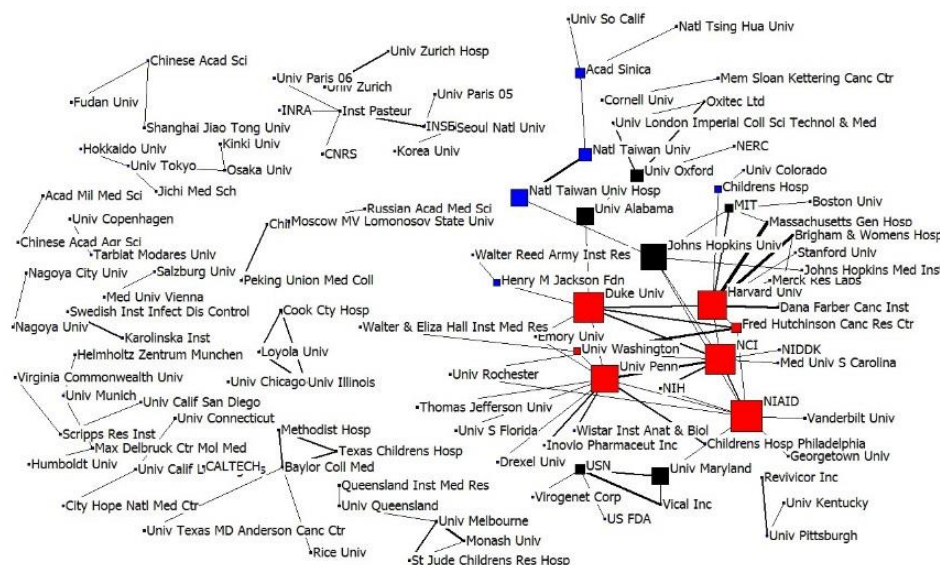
Univ So Calif
Natl Tsing Hua Univ
Chinese Acad Sci
Univ Zurich Hosp
Univ Paris 06
Univ Zurich
Acad Sinica
Mem Sloan Kettering Canc Ctr
Fudan Univ
INRA
Inst Pasteur
Univ Paris 05
Cornell Univ
Oxitec Ltd
Shanghai Jiao Tong Univ
INSE
Seoul Natl Univ
Univ London Imperial Coll Sci Technol & Med
Kinki Univ
CNRS
Korea Univ
Natl Taiwan Univ
NERC
Hokkaido Univ
Univ Tokyo
Osaka Univ
Univ Oxford
Univ Colorado
Jichi Med Sch
Childrens Hosp
Acad Mil Med Sci
Russian Acad Med Sci
Natl Taiwan Univ Hosp
MIT
Boston Univ
Univ Copenhagen
Chit
Moscow MV Lomonosov State Univ
Univ Alabama
Massachusetts Gen Hosp
Chinese Acad Agr Sci
Johns Hopkins Univ
Brigham & Womens Hosp
Tarbiat Modares Univ
Stanford Univ
Walter Reed Army Inst Res
Nagoya City Univ
Salzburg Univ
Peking Union Med Coll
Johns Hopkins Med Inst
Henry M Jackson Fdn
Merck Res Labs
Med Univ Vienna
Duke Univ
Harvard Univ
Swedish Inst Infect Dis Control
Cook Cty Hosp
Dana Farber Canc Inst
Nagoya Univ
Karolinska Inst
Walter & Eliza Hall Inst Med Res
Fred Hutchinson Canc Res Ctr
Emory Univ
Helmholtz Zentrum Munchen
Loyola Univ
Univ Washington
NCI
NIDDK
Virginia Commonwealth Univ
Univ Chicago
Univ Illinois
Med Univ S Carolina
Univ Rochester
Univ Penn
Univ Munich
Univ Calif San Diego
NIH
NIAID
Univ Connecticut
Thomas Jefferson Univ
Vanderbilt Univ
Scripps Res Inst
Methodist Hosp
Univ S Florida
Wistar Inst Anat & Biol
Max Delbruck Ctr Mol Med
Texas Childrens Hosp
Inovio Pharmaceut Inc
Childrens Hosp Philadelphia
Humboldt Univ
Univ Calif LA
CALTECH
Baylor Coll Med
Georgetown Univ
Drexel Univ
USN
Univ Maryland
Queensland Inst Med Res
Revivicor Inc
City Hope Natl Med Ctr
Univ Queensland
Virogenet Corp
Vical Inc
Univ Kentucky
US FDA
Univ Texas MD Anderson Canc Ctr
Univ Melbourne
Univ Pittsburgh
Monash Univ
Rice Univ
St Jude Childrens Res Hosp